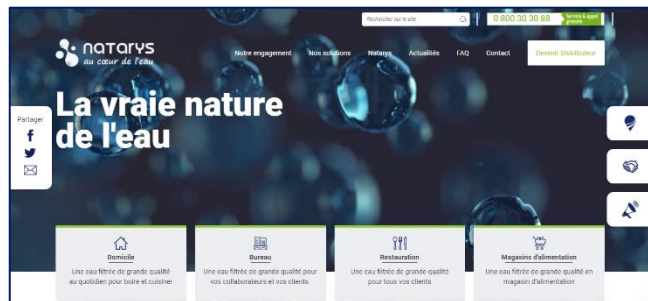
Rechercher sur le site

0 800 30 30 88 Service & appel gratuits

natarys
au cœur de l'eau

Notre engagement Nos solutions Natarys Actualités FAQ Contact Devenir Distributeur

Partager

La vraie nature de l'eau

Domicile
Une eau filtrée de grande qualité au quotidien pour boire et cuisiner

Bureau
Une eau filtrée de grande qualité pour vos collaborateurs et vos clients

Restauration
Une eau filtrée de grande qualité pour tous vos clients

Magasins d'alimentation
Une eau filtrée de grande qualité en magasin d'alimentation